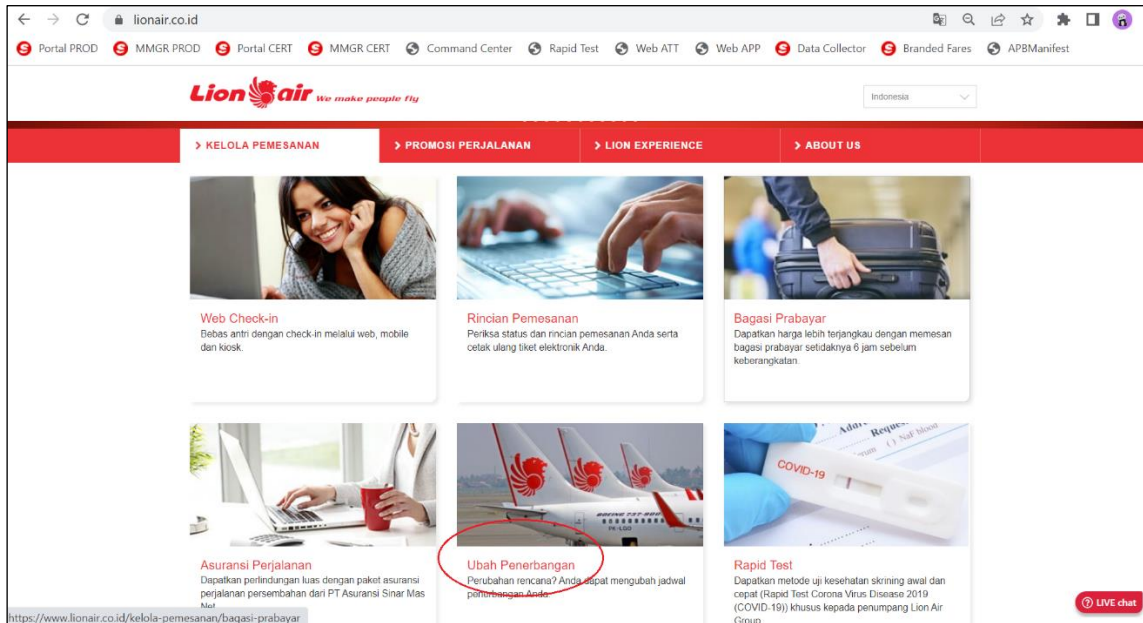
lionair.co.id

Portal PROD MMGR PROD Portal CERT MMGR CERT Command Center Rapid Test Web ATT Web APP Data Collector Branded Fares APBManifest

Lion air We make people fly

Indonesia

> KELOLA PEMESANAN > PROMOSI PERJALANAN > LION EXPERIENCE > ABOUT US

Web Check-in
Bebas antri dengan check-in melalui web, mobile dan kiosk.

Rincian Pemesanan
Periksa status dan rincian pemesanan Anda serta cetak ulang tiket elektronik Anda.

Bagasi Prabayar
Dapatkan harga lebih terjangkau dengan memesan bagasi prabayar setidaknya 6 jam sebelum keberangkatan.

Asuransi Perjalanan
Dapatkan perlindungan luas dengan paket asuransi perjalanan persembahan dari PT Asuransi Sinar Mas Net

Ubah Penerbangan
Perubahan rencana? Anda dapat mengubah jadwal penerbangan Anda.

COVID-19

Rapid Test
Dapatkan metode uji kesehatan skrining awal dan cepat (Rapid Test Corona Virus Disease 2019 (COVID-19)) khusus kepada penumpang Lion Air Group

https://www.lionair.co.id/kelola-pemesanan/bagasi-prabayar

LIVE chat